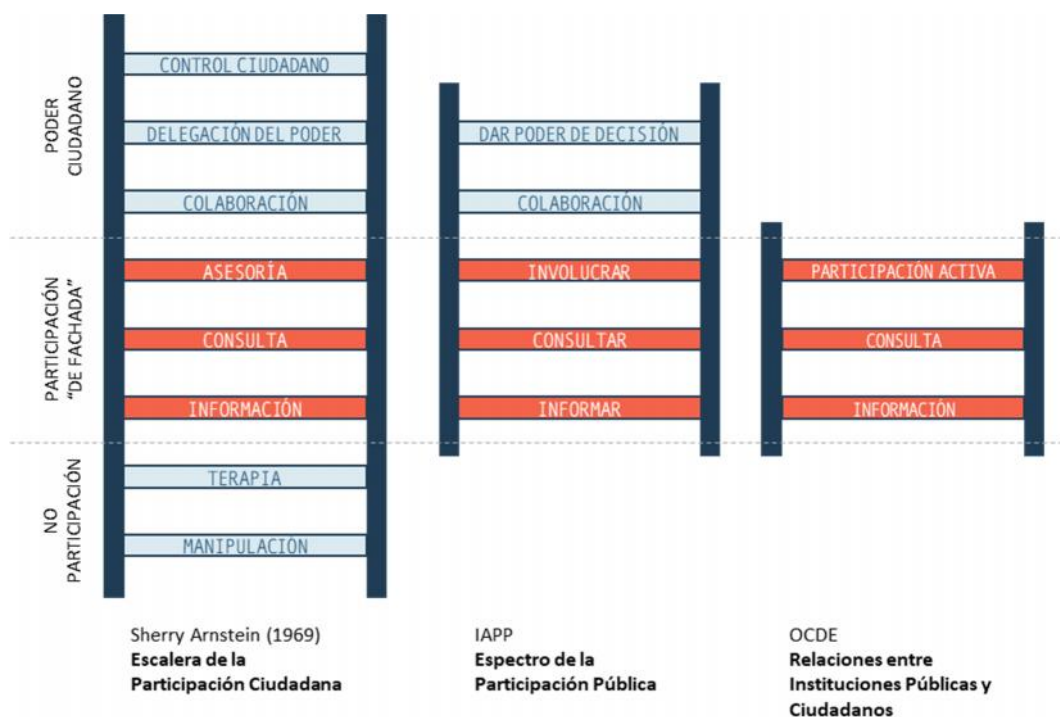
PODER CIUDADANO

PARTICIPACIÓN "DE FACHADA"

NO PARTICIPACIÓN

CONTROL CIUDADANO
DELEGACIÓN DEL PODER
COLABORACIÓN
ASESORÍA
CONSULTA
INFORMACIÓN
TERAPIA
MANIPULACIÓN

DAR PODER DE DECISIÓN
COLABORACIÓN
INVOLUCRAR
CONSULTAR
INFORMAR

PARTICIPACIÓN ACTIVA
CONSULTA
INFORMACIÓN

Sherry Arnstein (1969)
**Escalera de la Participación Ciudadana**

IAPP
**Espectro de la Participación Pública**

OCDE
**Relaciones entre Instituciones Públicas y Ciudadanos**